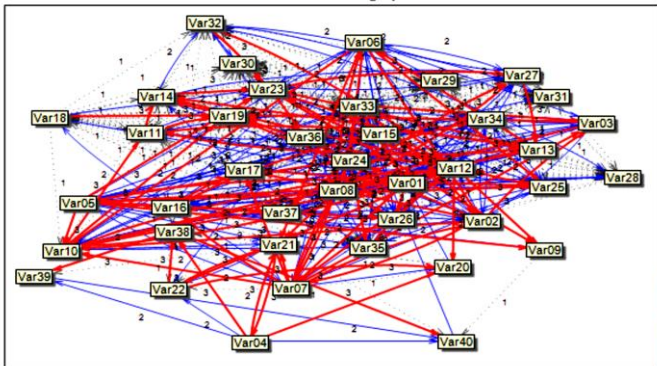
Var32
Var06
Var30
Var29
Var27
Var14
Var23
Var31
Var18
Var19
Var33
Var34
Var03
Var11
Var36
Var15
Var13
Var17
Var24
Var12
Var28
Var25
Var05
Var08
Var01
Var16
Var37
Var26
Var02
Var38
Var21
Var35
Var09
Var10
Var39
Var22
Var07
Var20
Var04
Var40
2
2
1
3
1
1
3
3
2
3
3
2
3
3
1
2
2
3
3
3
1
2
2
2
1